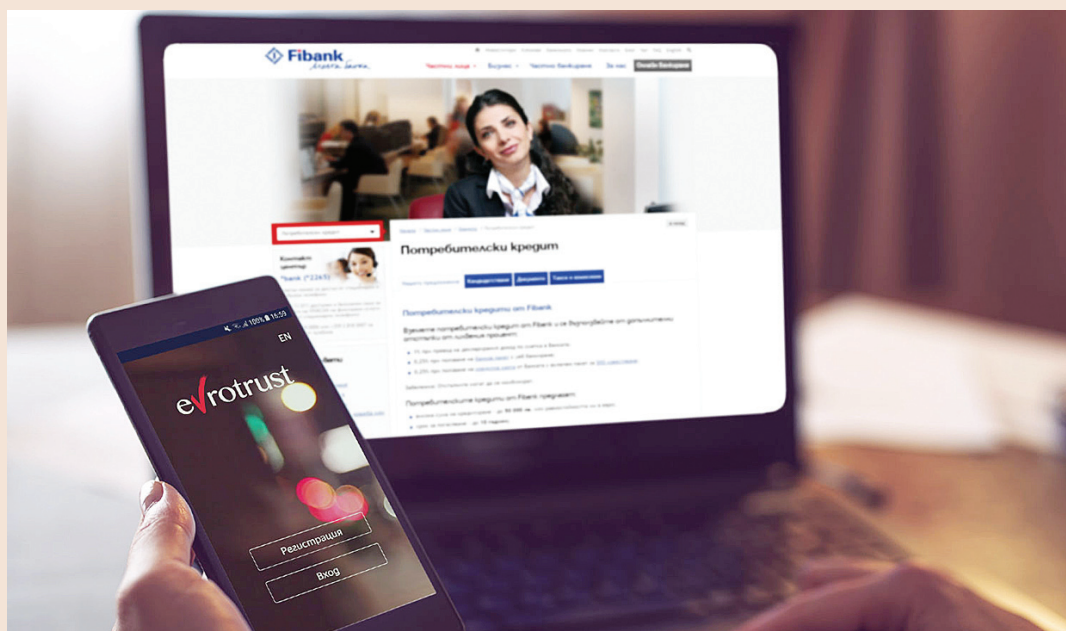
Fibank
Моята банка

Частни лица
Бизнес
Частно банкиране
За нас
Онлайн банкиране

Контактен център
Fibank (*2265)

Потребителски кредит

Кредитиране
Документи
Такси и комисионни

Потребителски кредити от Fibank

Потребителските кредити предлагат:

100% 16:59
EN
evrotrust
Регистрация
Вход